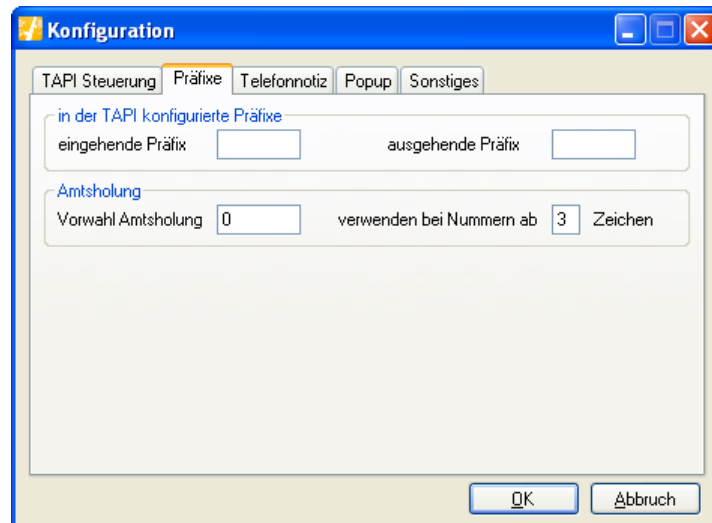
Konfiguration

TAPI Steuerung | Präfixe | Telefonnotiz | Popup | Sonstiges

in der TAPI konfigurierte Präfixe
eingehende Präfix
ausgehende Präfix

Amtsholung
Vorwahl Amtsholung 0
verwenden bei Nummern ab 3 Zeichen

OK
Abbruch